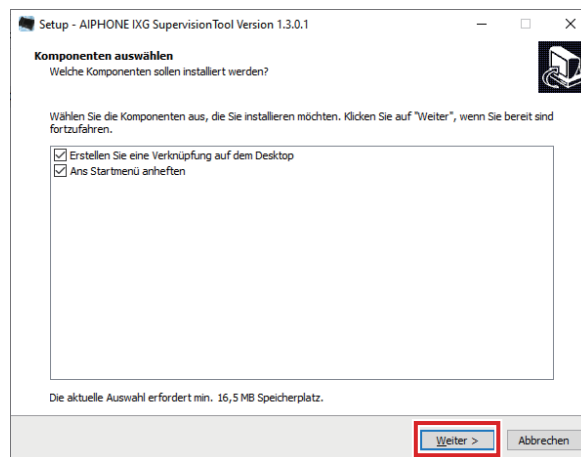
Setup - AIPHONE IXG SupervisionTool Version 1.3.0.1

Komponenten auswählen
Welche Komponenten sollen installiert werden?

Wählen Sie die Komponenten aus, die Sie installieren möchten. Klicken Sie auf "Weiter", wenn Sie bereit sind fortzufahren.

☑ Erstellen Sie eine Verknüpfung auf dem Desktop
☑ Ans Startmenü anheften

Die aktuelle Auswahl erfordert min. 16,5 MB Speicherplatz.

Weiter >
Abbrechen